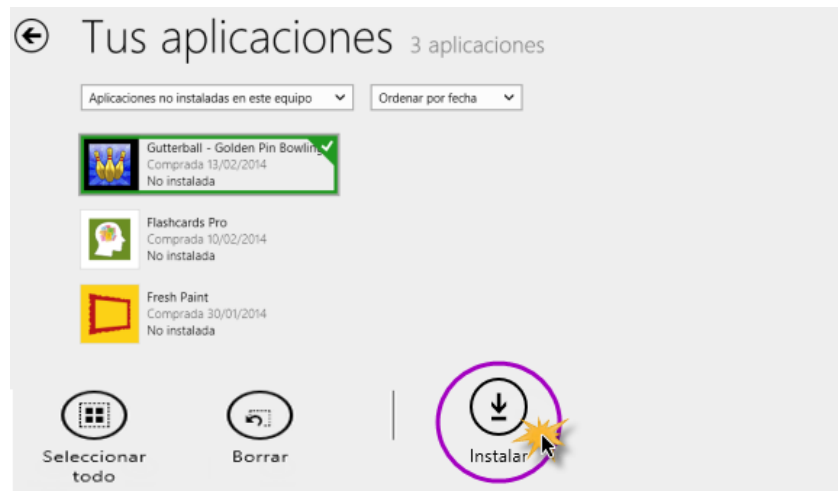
Tus aplicaciones 3 aplicaciones

Aplicaciones no instaladas en este equipo

Ordenar por fecha

Gutterball - Golden Pin Bowling
Comprada 13/02/2014
No instalada

Flashcards Pro
Comprada 10/02/2014
No instalada

Fresh Paint
Comprada 30/01/2014
No instalada

Seleccionar todo

Borrar

Instalar